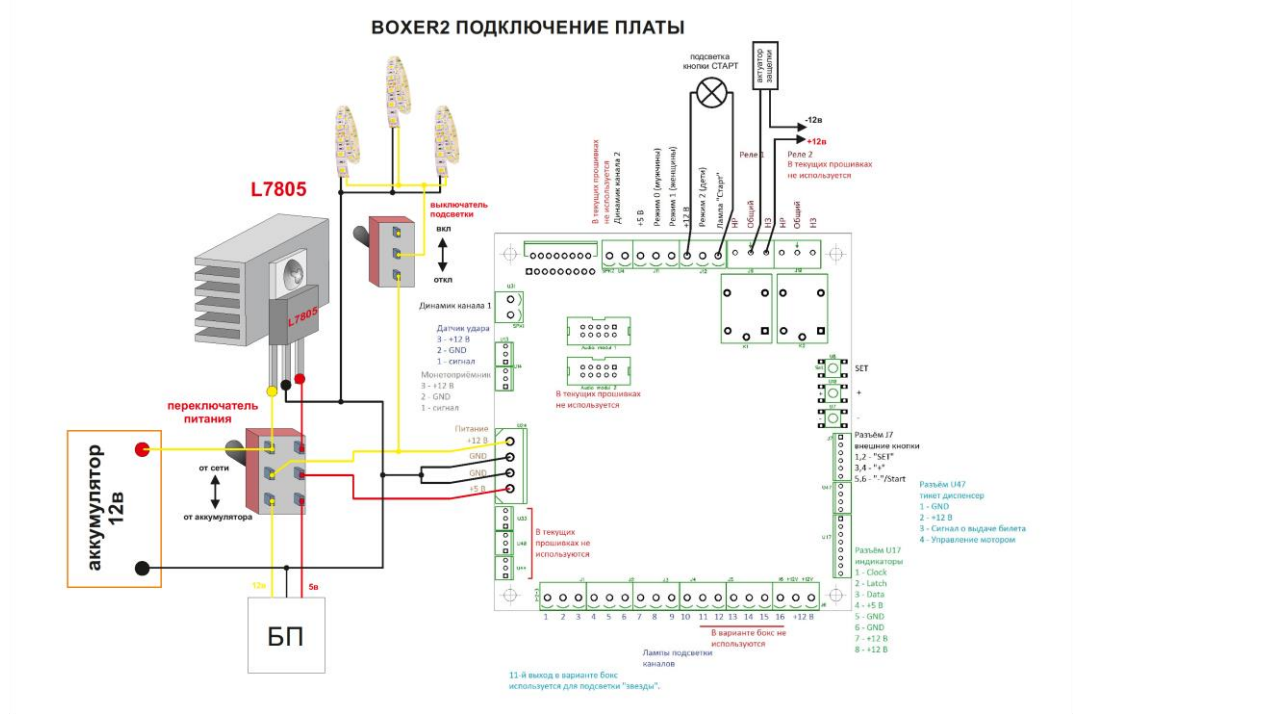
BOXER2 ПОДКЛЮЧЕНИЕ ПЛАТЫ

подсветка кнопки СТАРТ

актуатор защелки

-12в

+12в

L7805

выключатель подсветки

вкл

откл

В текущих прошивках не используется

Динамик канала 2

+5 В

Режим 0 (мужчины)

Режим 1 (женщины)

+12 В

Режим 2 (дети)

Лампа "Старт"

НР

Общий

НЗ

Реле 1

НР

Общий

НЗ

Реле 2
В текущих прошивках не используется

L7805

Динамик канала 1

Датчик удара
3 - +12 В
2 - GND
1 - сигнал

Монетоприёмник
3 - +12 В
2 - GND
1 - сигнал

В текущих прошивках не используется

SET

+

-

переключатель питания

аккумулятор 12в

от сети

от аккумулятора

Питание
+12 В
GND
GND
+5 В

Разъём J7
внешние кнопки
1,2 - "SET"
3,4 - "+"
5,6 - "-"/Start

Разъём U47
тикет диспенсер
1 - GND
2 - +12 В
3 - Сигнал о выдаче билета
4 - Управление мотором

В текущих прошивках не используются

Разъём U17
индикаторы
1 - Clock
2 - Latch
3 - Data
4 - +5 В
5 - GND
6 - GND
7 - +12 В
8 - +12 В

12в

5в

1 2 3 4 5 6 7 8 9 10 11 12 13 14 15 16 +12 В

В варианте бокс не используются

Лампы подсветки каналов

БП

11-й выход в варианте бокс используется для подсветки "звезды".